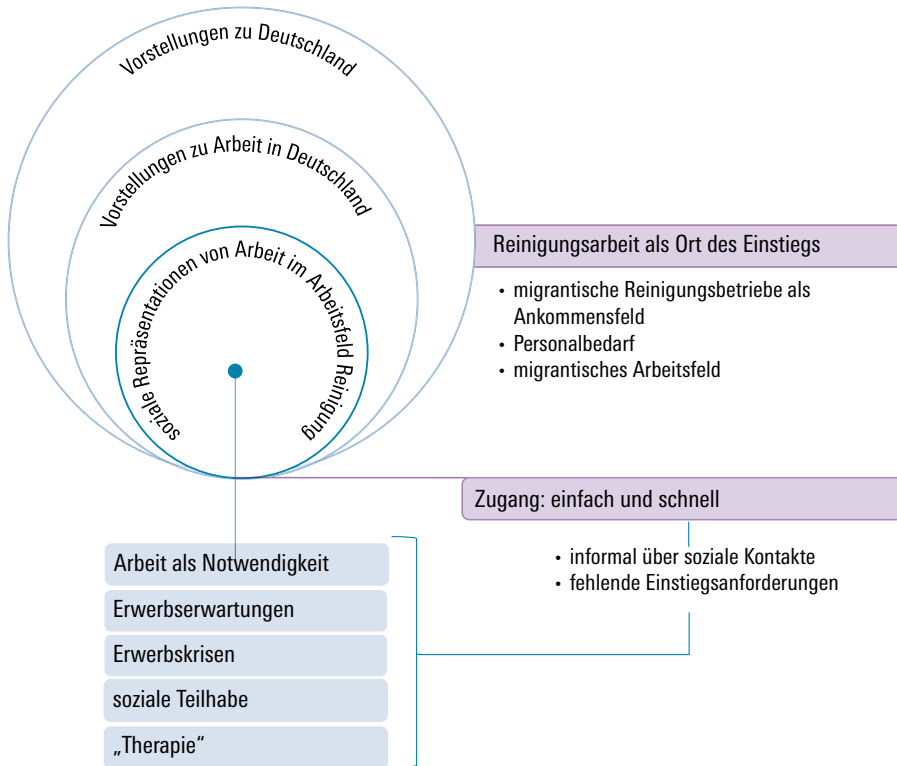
Vorstellungen zu Deutschland

Vorstellungen zu Arbeit in Deutschland

soziale Repräsentationen von Arbeit im Arbeitsfeld Reinigung

Reinigungsarbeit als Ort des Einstiegs

- migrantische Reinigungsbetriebe als Ankommensfeld
- Personalbedarf
- migrantisches Arbeitsfeld

Zugang: einfach und schnell

- informal über soziale Kontakte
- fehlende Einstiegsanforderungen

Arbeit als Notwendigkeit

Erwerbserwartungen

Erwerbskrisen

soziale Teilhabe

„Therapie“